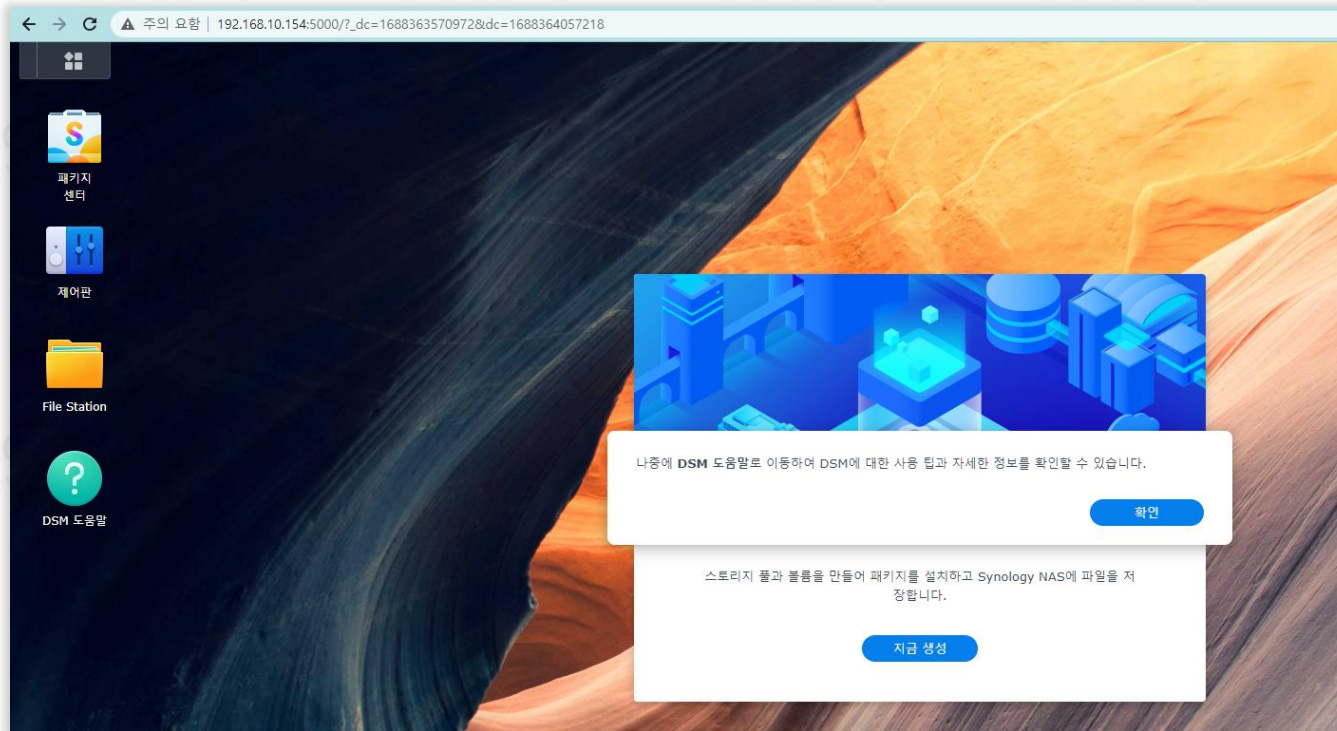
주의 요함 | 192.168.10.154:5000/?_dc=1688363570972&dc=1688364057218

패키지 센터

제어판

File Station

DSM 도움말

나중에 DSM 도움말로 이동하여 DSM에 대한 사용 팁과 자세한 정보를 확인할 수 있습니다.

확인

스토리지 풀과 볼륨을 만들어 패키지를 설치하고 Synology NAS에 파일을 저장합니다.

지금 생성